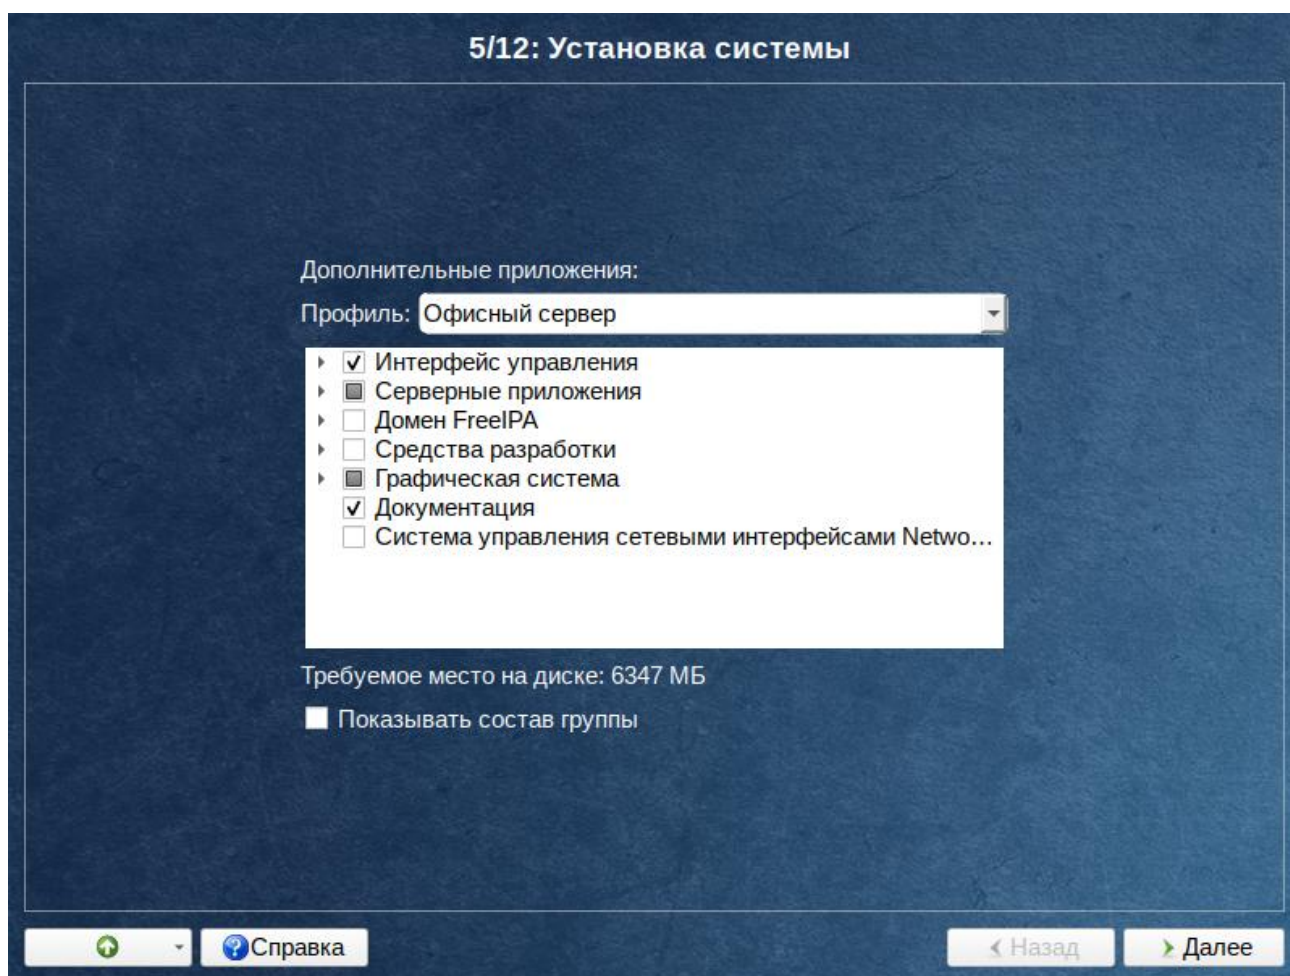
5/12: Установка системы

Дополнительные приложения:

Профиль: Офисный сервер

Интерфейс управления
Серверные приложения
Домен FreeIPA
Средства разработки
Графическая система
Документация
Система управления сетевыми интерфейсами Netwo...

Требуемое место на диске: 6347 МБ

Показывать состав группы

Справка

Назад

Далее